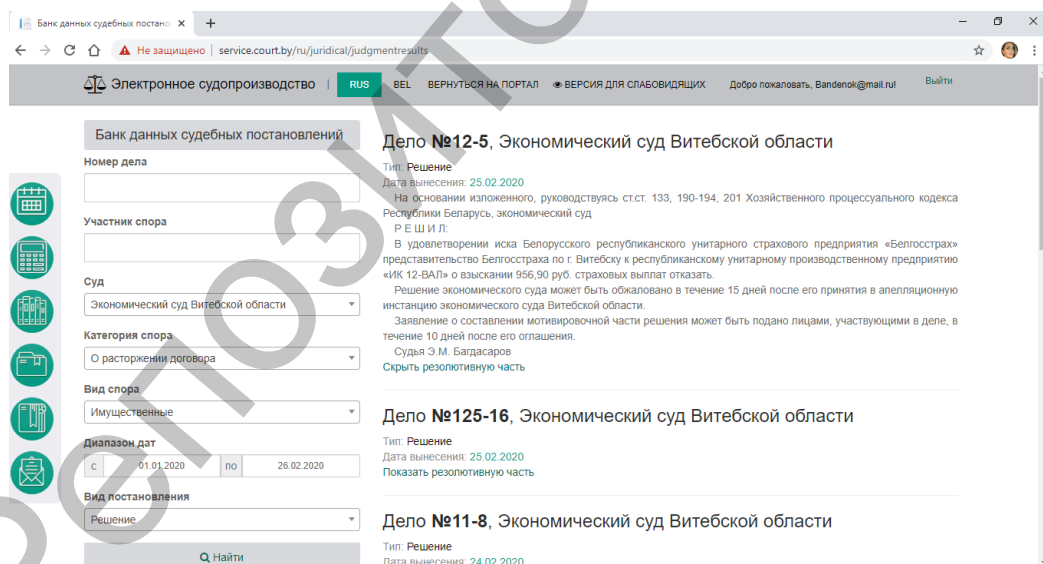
Банк данных судебных постано ×  +

Не защищено | service.court.by/ru/juridical/judgmentresults

Электронное судопроизводство | RUS BEL ВЕРНУТЬСЯ НА ПОРТАЛ ВЕРСИЯ ДЛЯ СЛАБОВИДЯЩИХ Добро пожаловать, Bandenok@mail.ru! Выйти

Банк данных судебных постановлений

Номер дела

Участник спора

Суд
Экономический суд Витебской области

Категория спора
О расторжении договора

Вид спора
Имущественные

Диапазон дат
с 01.01.2020 по 26.02.2020

Вид постановления
Решение

Найти

Дело №12-5, Экономический суд Витебской области

Тип: Решение
Дата вынесения: 25.02.2020

На основании изложенного, руководствуясь ст.ст. 133, 190-194, 201 Хозяйственного процессуального кодекса Республики Беларусь, экономический суд

Р Е Ш И Л:

В удовлетворении иска Белорусского республиканского унитарного страхового предприятия «Белгосстрах» представительство Белгосстраха по г. Витебску к республиканскому унитарному производственному предприятию «ИК 12-ВАЛ» о взыскании 956,90 руб. страховых выплат отказать.

Решение экономического суда может быть обжаловано в течение 15 дней после его принятия в апелляционную инстанцию экономического суда Витебской области.

Заявление о составлении мотивировочной части решения может быть подано лицами, участвующими в деле, в течение 10 дней после его оглашения.

Судья Э.М. Багдасаров

Скрыть резолютивную часть

Дело №125-16, Экономический суд Витебской области

Тип: Решение
Дата вынесения: 25.02.2020
Показать резолютивную часть

Дело №11-8, Экономический суд Витебской области

Тип: Решение
Дата вынесения: 24.02.2020